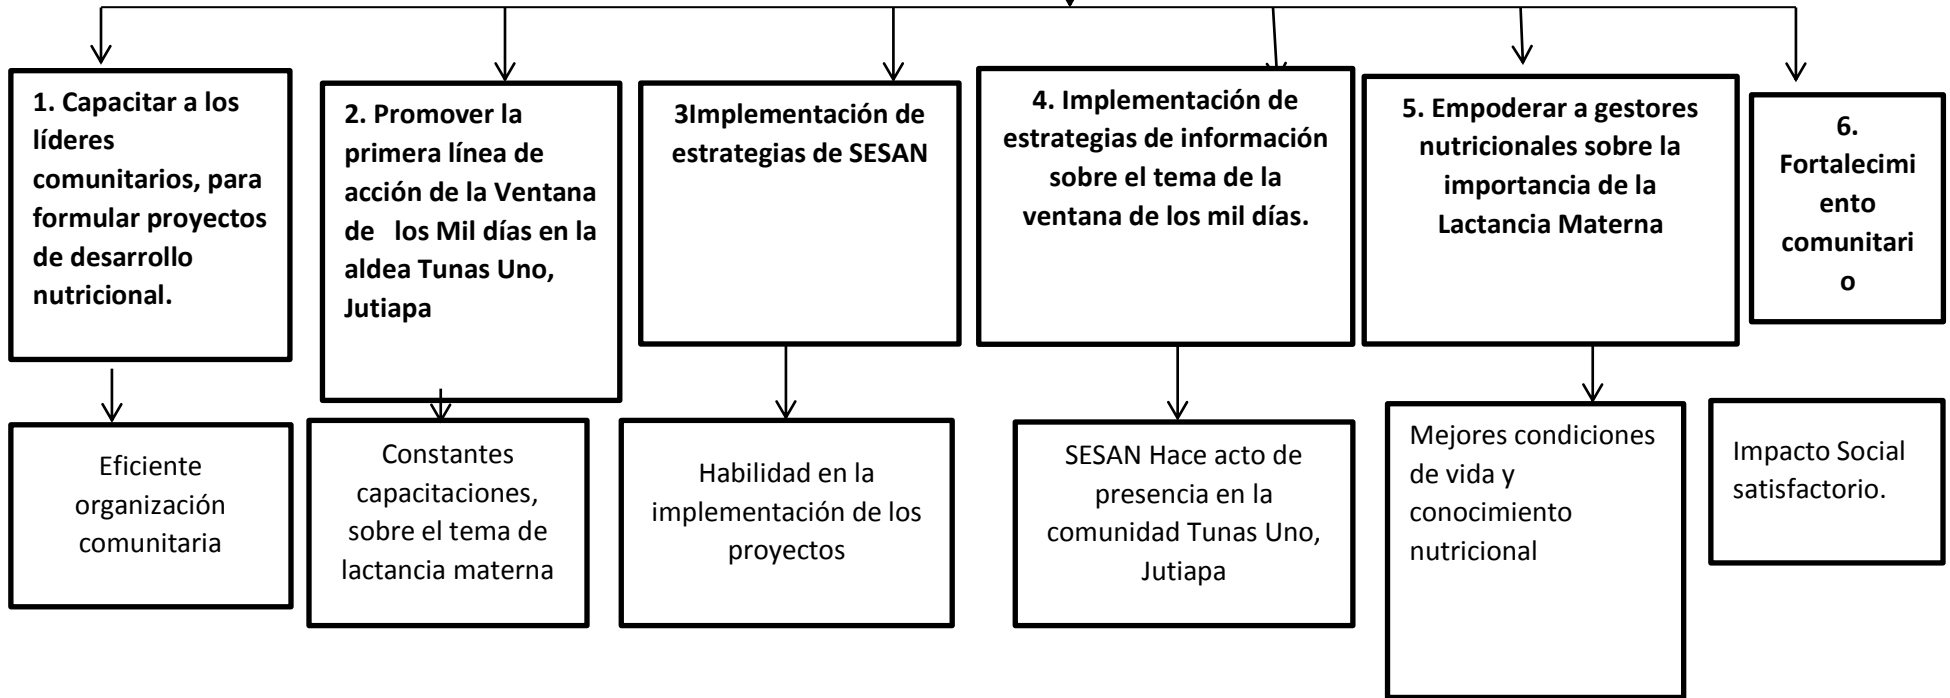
1. Capacitar a los líderes comunitarios, para formular proyectos de desarrollo nutricional.

Eficiente organización comunitaria

2. Promover la primera línea de acción de la Ventana de los Mil días en la aldea Tunas Uno, Jutiapa

Constantes capacitaciones, sobre el tema de lactancia materna

3Implementación de estrategias de SESAN

Habilidad en la implementación de los proyectos

4. Implementación de estrategias de información sobre el tema de la ventana de los mil días.

SESAN Hace acto de presencia en la comunidad Tunas Uno, Jutiapa

5. Empoderar a gestores nutricionales sobre la importancia de la Lactancia Materna

Mejores condiciones de vida y conocimiento nutricional

6. Fortalecimiento comunitario

Impacto Social satisfactorio.